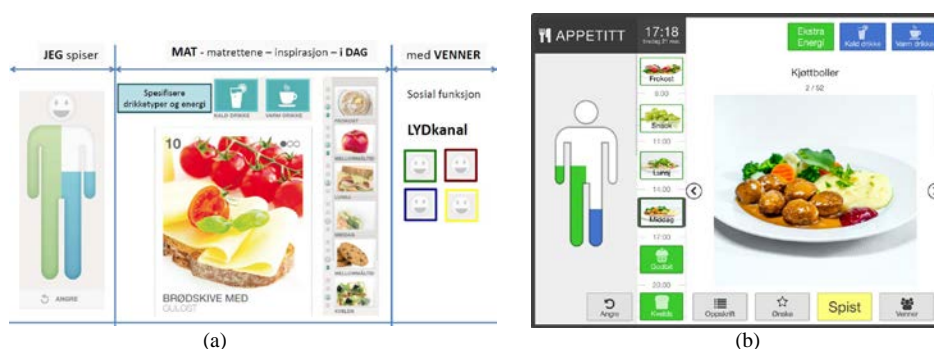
JEG spiser

MAT - matrettene – inspirasjon – i DAG

med VENNER

Spesifisere drikketyper og energi

KALD DRIKKE

VARM DRIKKE

Sosial funksjon

LYDkanal

10

FROKOST

MELLOMMÅLTID

LUNSJ

MIDDAG

MELLOMMÅLTID

KVELDS

ANGRE

BRØDSKIVE MED

OSTLOST

(a)

APPETITT

17:18

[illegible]

Ekstra Energi

Kald drikke

Varm drikke

Frokost

9:00

Snack

11:00

Lunsj

14:00

Middag

17:00

Dessert

20:00

Kveld

Kjøttboller

2 / 52

Angre

Oppskrift

Ønske

Spist

Venner

(b)